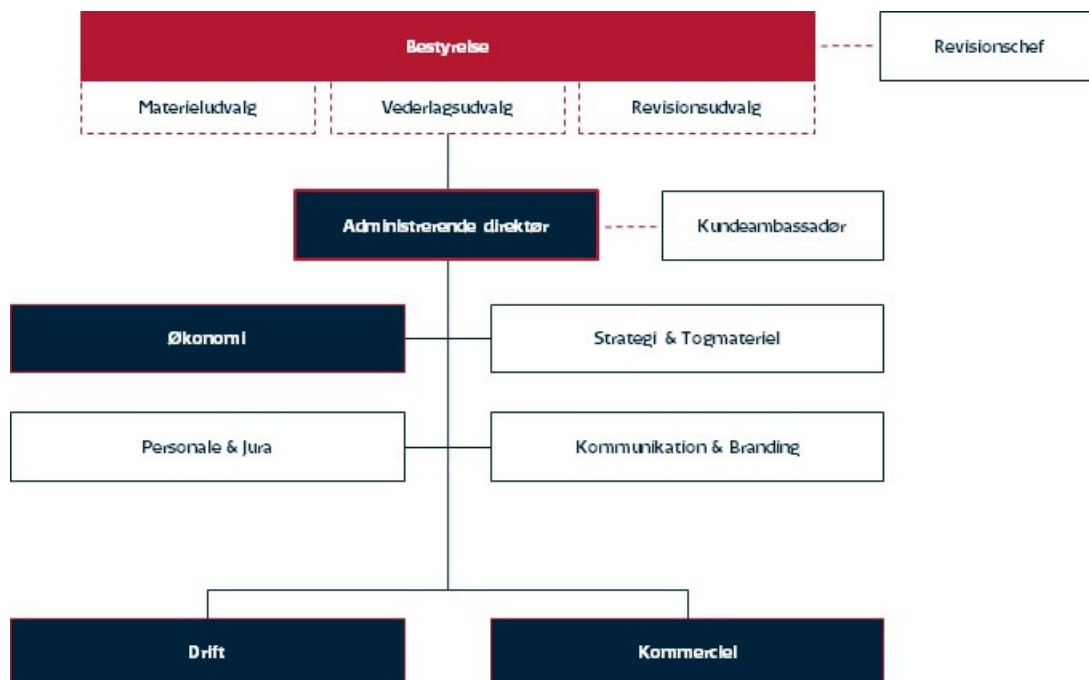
Bestyrelse

Revisionschef

Materieludvalg

Vederlagsudvalg

Revisionsudvalg

Administrerende direktør

Kundeambassadør

Økonomi

Strategi & Togmateriel

Personale & Jura

Kommunikation & Branding

Drift

Kommerciel